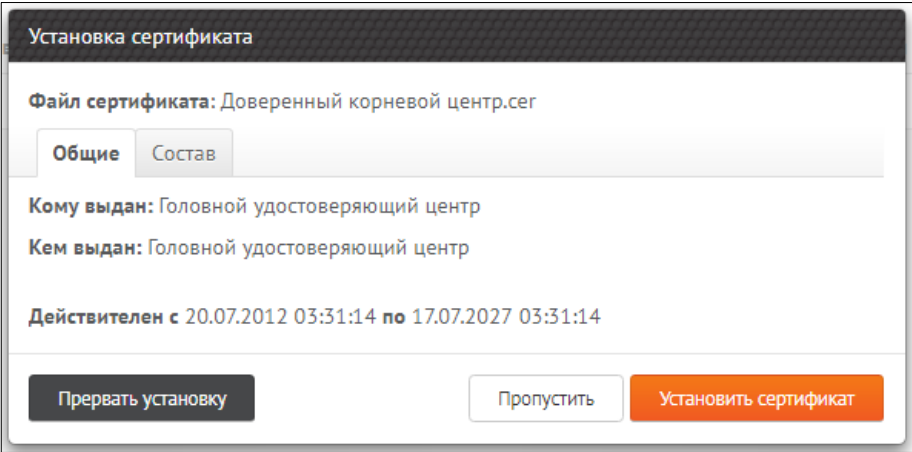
Установка сертификата

Файл сертификата: Доверенный корневой центр.cer

Общие

Состав

Кому выдан: Головной удостоверяющий центр

Кем выдан: Головной удостоверяющий центр

Действителен с 20.07.2012 03:31:14 по 17.07.2027 03:31:14

Прервать установку

Пропустить

Установить сертификат